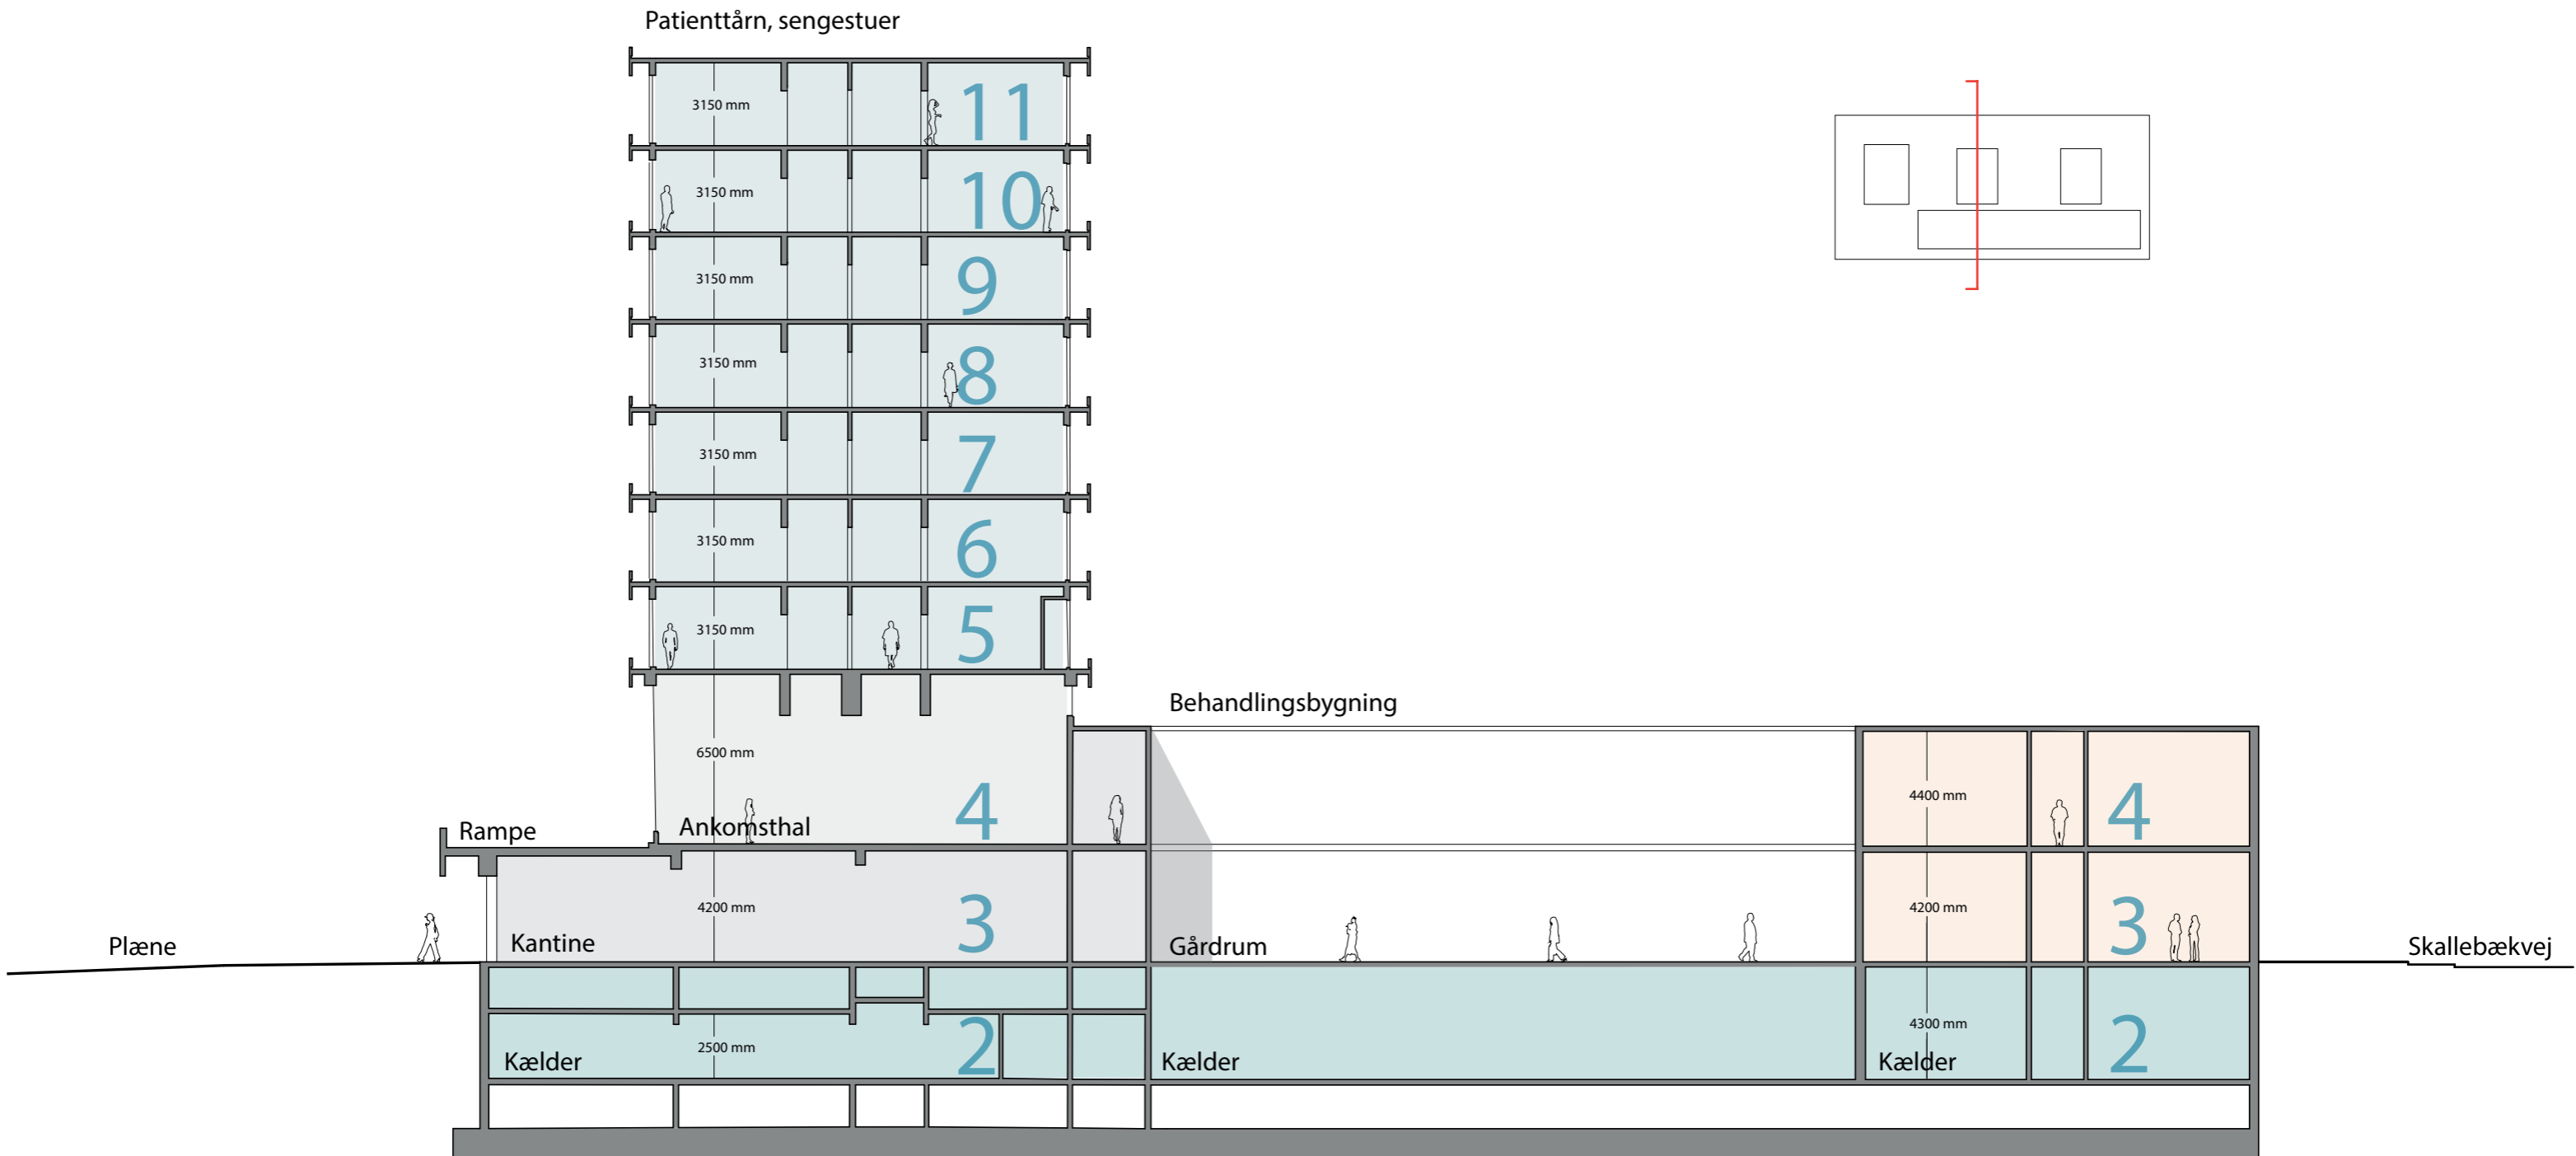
Patienttårn, sengestuer

3150 mm
11

3150 mm
10

3150 mm
9

3150 mm
8

3150 mm
7

3150 mm
6

3150 mm
5

Behandlingsbygning

6500 mm
4

Rampe
Ankomsthal

4400 mm
4

4200 mm
3
Kantine

4200 mm
3

Plæne

Gårdrum

Skallebækvej

2500 mm
2
Kælder

Kælder

4300 mm
2
Kælder